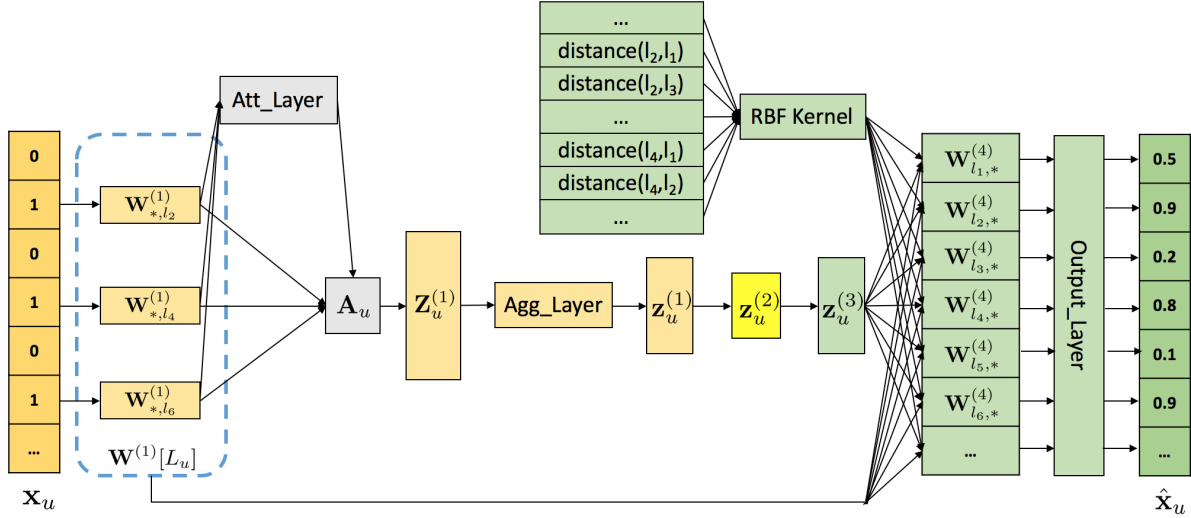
...
distance(l$_2$,l$_1$)
distance(l$_2$,l$_3$)
...
distance(l$_4$,l$_1$)
distance(l$_4$,l$_2$)
...

RBF Kernel

Att_Layer

0
1
0
1
0
1
...

$\mathbf{x}_u$

$\mathbf{W}^{(1)}_{*,l_2}$
$\mathbf{W}^{(1)}_{*,l_4}$
$\mathbf{W}^{(1)}_{*,l_6}$

$\mathbf{W}^{(1)}[L_u]$

$\mathbf{A}_u$

$\mathbf{Z}^{(1)}_u$

Agg_Layer

$\mathbf{z}^{(1)}_u$

$\mathbf{z}^{(2)}_u$

$\mathbf{z}^{(3)}_u$

$\mathbf{W}^{(4)}_{l_1,*}$
$\mathbf{W}^{(4)}_{l_2,*}$
$\mathbf{W}^{(4)}_{l_3,*}$
$\mathbf{W}^{(4)}_{l_4,*}$
$\mathbf{W}^{(4)}_{l_5,*}$
$\mathbf{W}^{(4)}_{l_6,*}$
...

Output_Layer

0.5
0.9
0.2
0.8
0.1
0.9
...

$\hat{\mathbf{x}}_u$